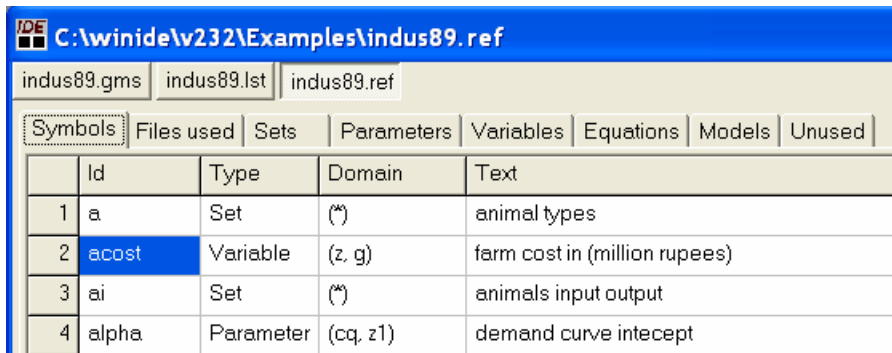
IDE C:\winide\v232\Examples\indus89.ref

indus89.gms | indus89.lst | indus89.ref

Symbols | Files used | Sets | Parameters | Variables | Equations | Models | Unused

| | Id | Type | Domain | Text |
|---|---|---|---|---|
| 1 | a | Set | (*) | animal types |
| 2 | acost | Variable | (z, g) | farm cost in (million rupees) |
| 3 | ai | Set | (*) | animals input output |
| 4 | alpha | Parameter | (cq, z1) | demand curve intecept |